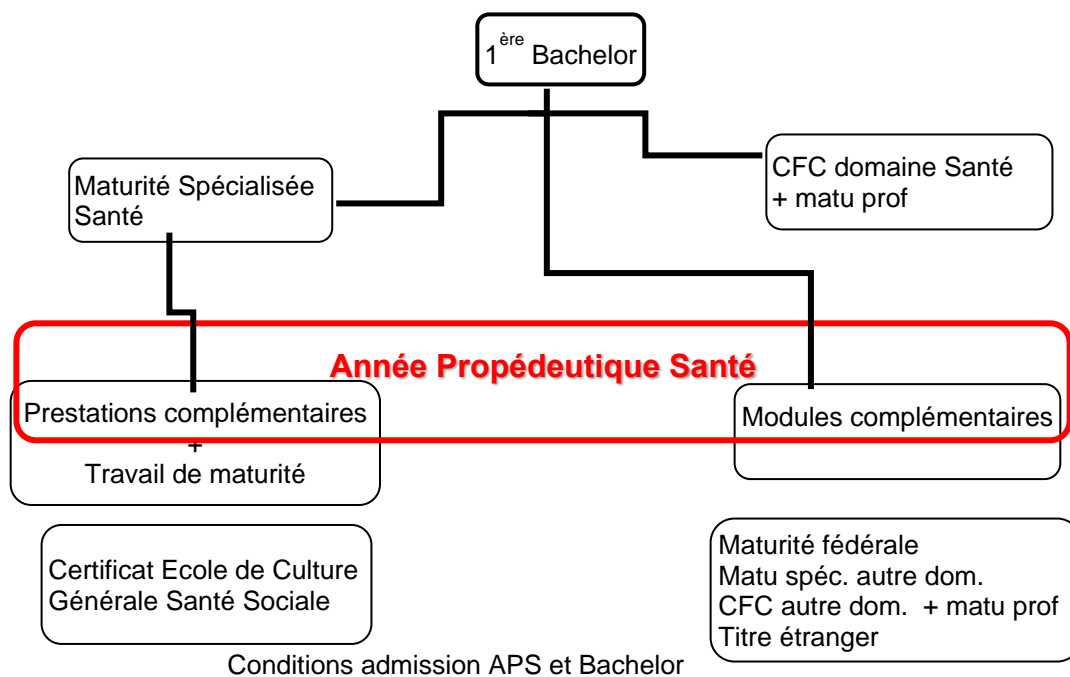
$1^{ère}$ Bachelor

Maturité Spécialisée Santé

CFC domaine Santé
+ matu prof

Année Propédeutique Santé

Prestations complémentaires
+
Travail de maturité

Modules complémentaires

Certificat Ecole de Culture Générale Santé Sociale

Maturité fédérale
Matu spéc. autre dom.
CFC autre dom. + matu prof
Titre étranger

Conditions admission APS et Bachelor